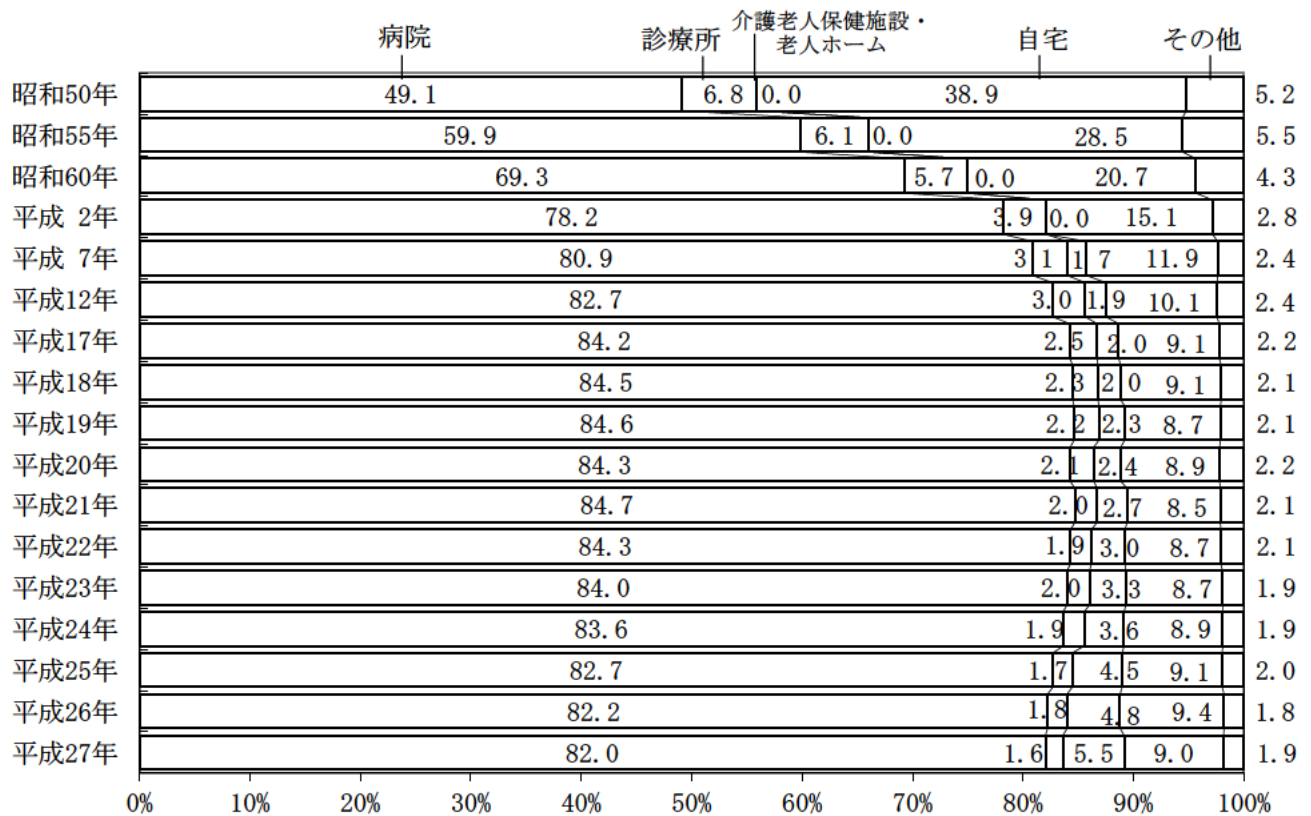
病院　診療所　介護老人保健施設・老人ホーム　自宅　その他

| | 病院 | 診療所 | 介護老人保健施設・老人ホーム | 自宅 | その他 |
|---|---|---|---|---|---|
| 昭和50年 | 49.1 | 6.8 | 0.0 | 38.9 | 5.2 |
| 昭和55年 | 59.9 | 6.1 | 0.0 | 28.5 | 5.5 |
| 昭和60年 | 69.3 | 5.7 | 0.0 | 20.7 | 4.3 |
| 平成 2年 | 78.2 | 3.9 | 0.0 | 15.1 | 2.8 |
| 平成 7年 | 80.9 | 3.1 | 1.7 | 11.9 | 2.4 |
| 平成12年 | 82.7 | 3.0 | 1.9 | 10.1 | 2.4 |
| 平成17年 | 84.2 | 2.5 | 2.0 | 9.1 | 2.2 |
| 平成18年 | 84.5 | 2.3 | 2.0 | 9.1 | 2.1 |
| 平成19年 | 84.6 | 2.2 | 2.3 | 8.7 | 2.1 |
| 平成20年 | 84.3 | 2.1 | 2.4 | 8.9 | 2.2 |
| 平成21年 | 84.7 | 2.0 | 2.7 | 8.5 | 2.1 |
| 平成22年 | 84.3 | 1.9 | 3.0 | 8.7 | 2.1 |
| 平成23年 | 84.0 | 2.0 | 3.3 | 8.7 | 1.9 |
| 平成24年 | 83.6 | 1.9 | 3.6 | 8.9 | 1.9 |
| 平成25年 | 82.7 | 1.7 | 4.5 | 9.1 | 2.0 |
| 平成26年 | 82.2 | 1.8 | 4.8 | 9.4 | 1.8 |
| 平成27年 | 82.0 | 1.6 | 5.5 | 9.0 | 1.9 |

0%　10%　20%　30%　40%　50%　60%　70%　80%　90%　100%